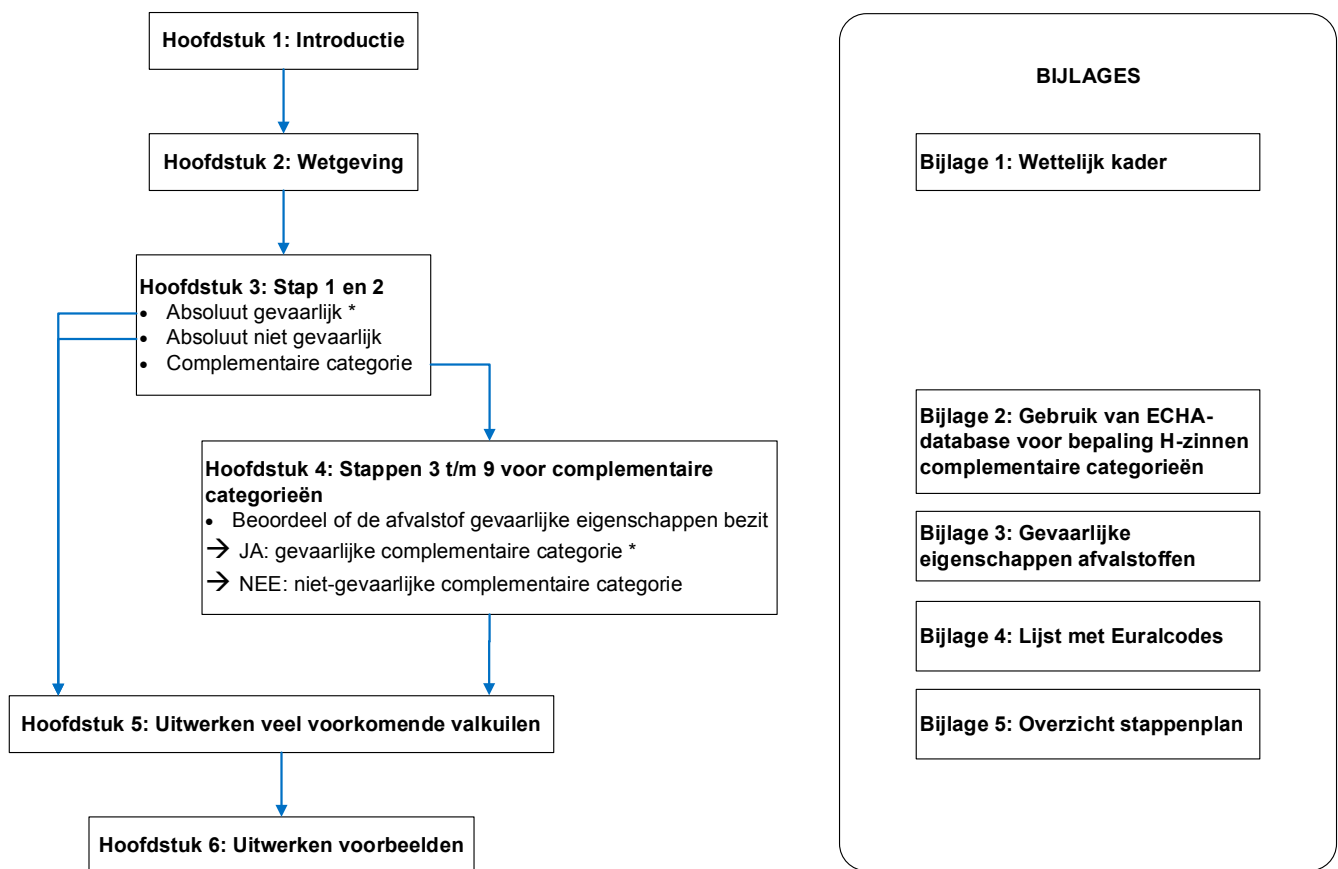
Hoofdstuk 1: Introductie

Hoofdstuk 2: Wetgeving

Hoofdstuk 3: Stap 1 en 2
• Absoluut gevaarlijk *
• Absoluut niet gevaarlijk
• Complementaire categorie

Hoofdstuk 4: Stappen 3 t/m 9 voor complementaire categorieën
• Beoordeel of de afvalstof gevaarlijke eigenschappen bezit
→ JA: gevaarlijke complementaire categorie *
→ NEE: niet-gevaarlijke complementaire categorie

Hoofdstuk 5: Uitwerken veel voorkomende valkuilen

Hoofdstuk 6: Uitwerken voorbeelden

BIJLAGES

Bijlage 1: Wettelijk kader

Bijlage 2: Gebruik van ECHA-database voor bepaling H-zinnen complementaire categorieën

Bijlage 3: Gevaarlijke eigenschappen afvalstoffen

Bijlage 4: Lijst met Euralcodes

Bijlage 5: Overzicht stappenplan